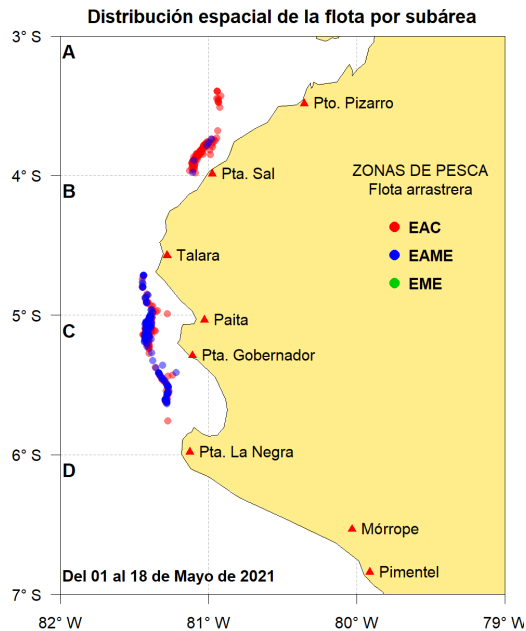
Distribución espacial de la flota por subárea

3° S
4° S
5° S
6° S
7° S

A
B
C
D

Pto. Pizarro
Pta. Sal
Talara
Paita
Pta. Gobernador
Pta. La Negra
Mórrope
Pimentel

ZONAS DE PESCA
Flota arrastrera
EAC
EAME
EME

Del 01 al 18 de Mayo de 2021

82° W
81° W
80° W
79° W